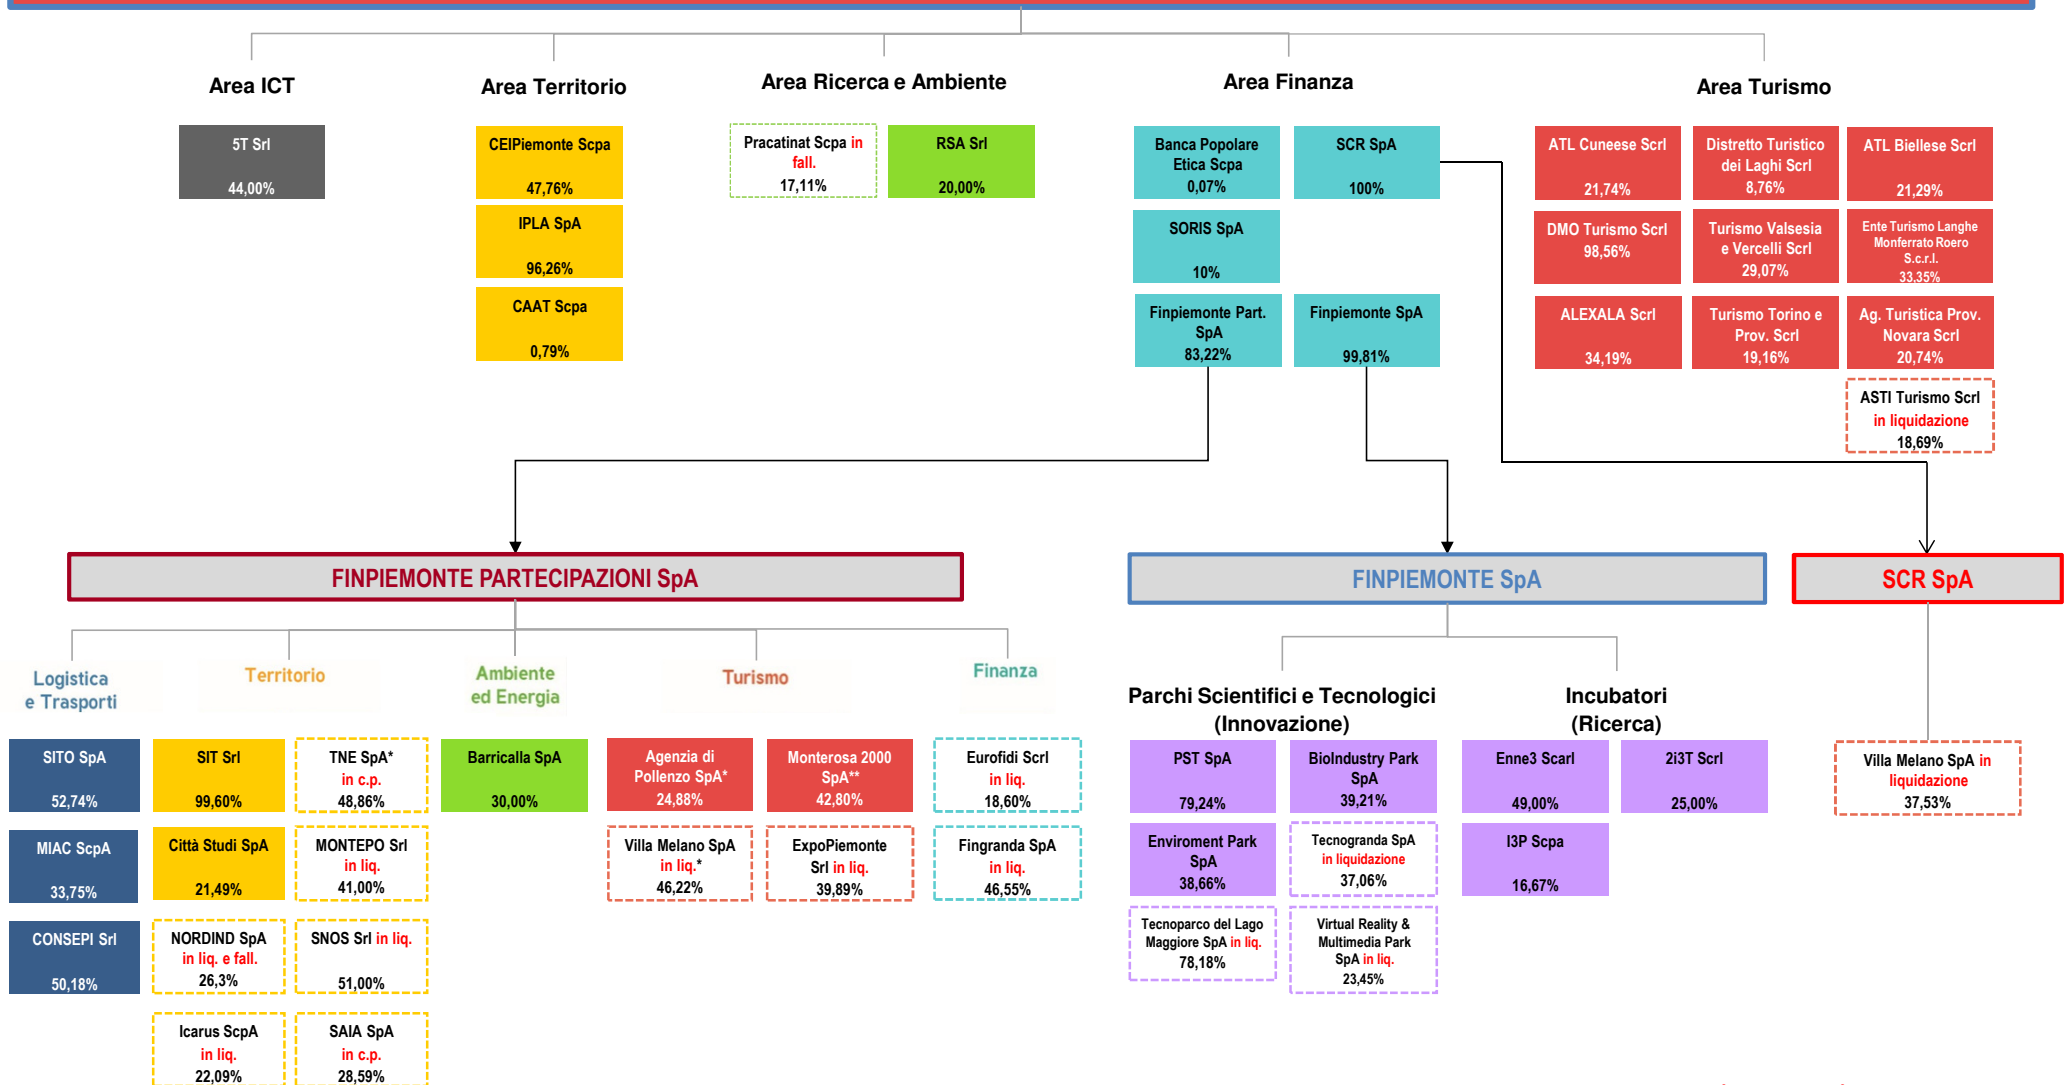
Area ICT

5T Srl
44,00%

Area Territorio

CEIPiemonte Scpa
47,76%

IPLA SpA
96,26%

CAAT Scpa
0,79%

Area Ricerca e Ambiente

Pracatinat Scpa in fall.
17,11%

RSA Srl
20,00%

Area Finanza

Banca Popolare Etica Scpa
0,07%

SCR SpA
100%

SORIS SpA
10%

Finpiemonte Part. SpA
83,22%

Finpiemonte SpA
99,81%

Area Turismo

ATL Cuneese Scrl
21,74%

Distretto Turistico dei Laghi Scrl
8,76%

ATL Biellese Scrl
21,29%

DMO Turismo Scrl
98,56%

Turismo Valsesia e Vercelli Scrl
29,07%

Ente Turismo Langhe Monferrato Roero S.c.r.l.
33,35%

ALEXALA Scrl
34,19%

Turismo Torino e Prov. Scrl
19,16%

Ag. Turistica Prov. Novara Scrl
20,74%

ASTI Turismo Scrl in liquidazione
18,69%

FINPIEMONTE PARTECIPAZIONI SpA

FINPIEMONTE SpA

SCR SpA

Logistica e Trasporti

Territorio

Ambiente ed Energia

Turismo

Finanza

SITO SpA
52,74%

MIAC ScpA
33,75%

CONSEPI Srl
50,18%

SIT Srl
99,60%

TNE SpA*
in c.p.
48,86%

Città Studi SpA
21,49%

MONTEPO Srl
in liq.
41,00%

NORDIND SpA
in liq. e fall.
26,3%

SNOS Srl in liq.
51,00%

Icarus ScpA
in liq.
22,09%

SAIA SpA
in c.p.
28,59%

Barricalla SpA
30,00%

Agenzia di Pollenzo SpA*
24,88%

Monterosa 2000 SpA**
42,80%

Villa Melano SpA
in liq.*
46,22%

ExpoPiemonte Srl in liq.
39,89%

Eurofidi Scrl
in liq.
18,60%

Fingranda SpA
in liq.
46,55%

Parchi Scientifici e Tecnologici (Innovazione)

Incubatori (Ricerca)

PST SpA
79,24%

BioIndustry Park SpA
39,21%

Enviroment Park SpA
38,66%

Tecnogranda SpA
in liquidazione
37,06%

Tecnoparco del Lago Maggiore SpA in liq.
78,18%

Virtual Reality & Multimedia Park SpA in liq.
23,45%

Enne3 Scarl
49,00%

2i3T Scrl
25,00%

I3P Scpa
16,67%

Villa Melano SpA in liquidazione
37,53%